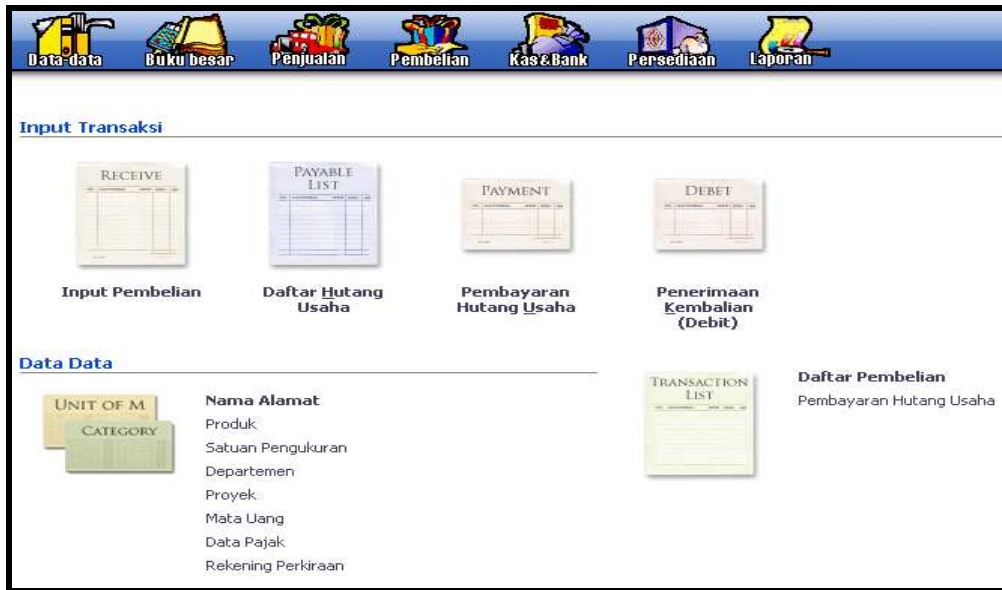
Data-data Buku besar Penjualan Pembelian Kas&Bank Persediaan Laporan

Input Transaksi

RECEIVE

PAYABLE LIST

PAYMENT

DEBET

Input Pembelian

Daftar Hutang Usaha

Pembayaran Hutang Usaha

Penerimaan Kembalian (Debit)

Data Data

UNIT OF M

CATEGORY

Nama Alamat
Produk
Satuan Pengukuran
Departemen
Proyek
Mata Uang
Data Pajak
Rekening Perkiraan

TRANSACTION LIST

Daftar Pembelian
Pembayaran Hutang Usaha